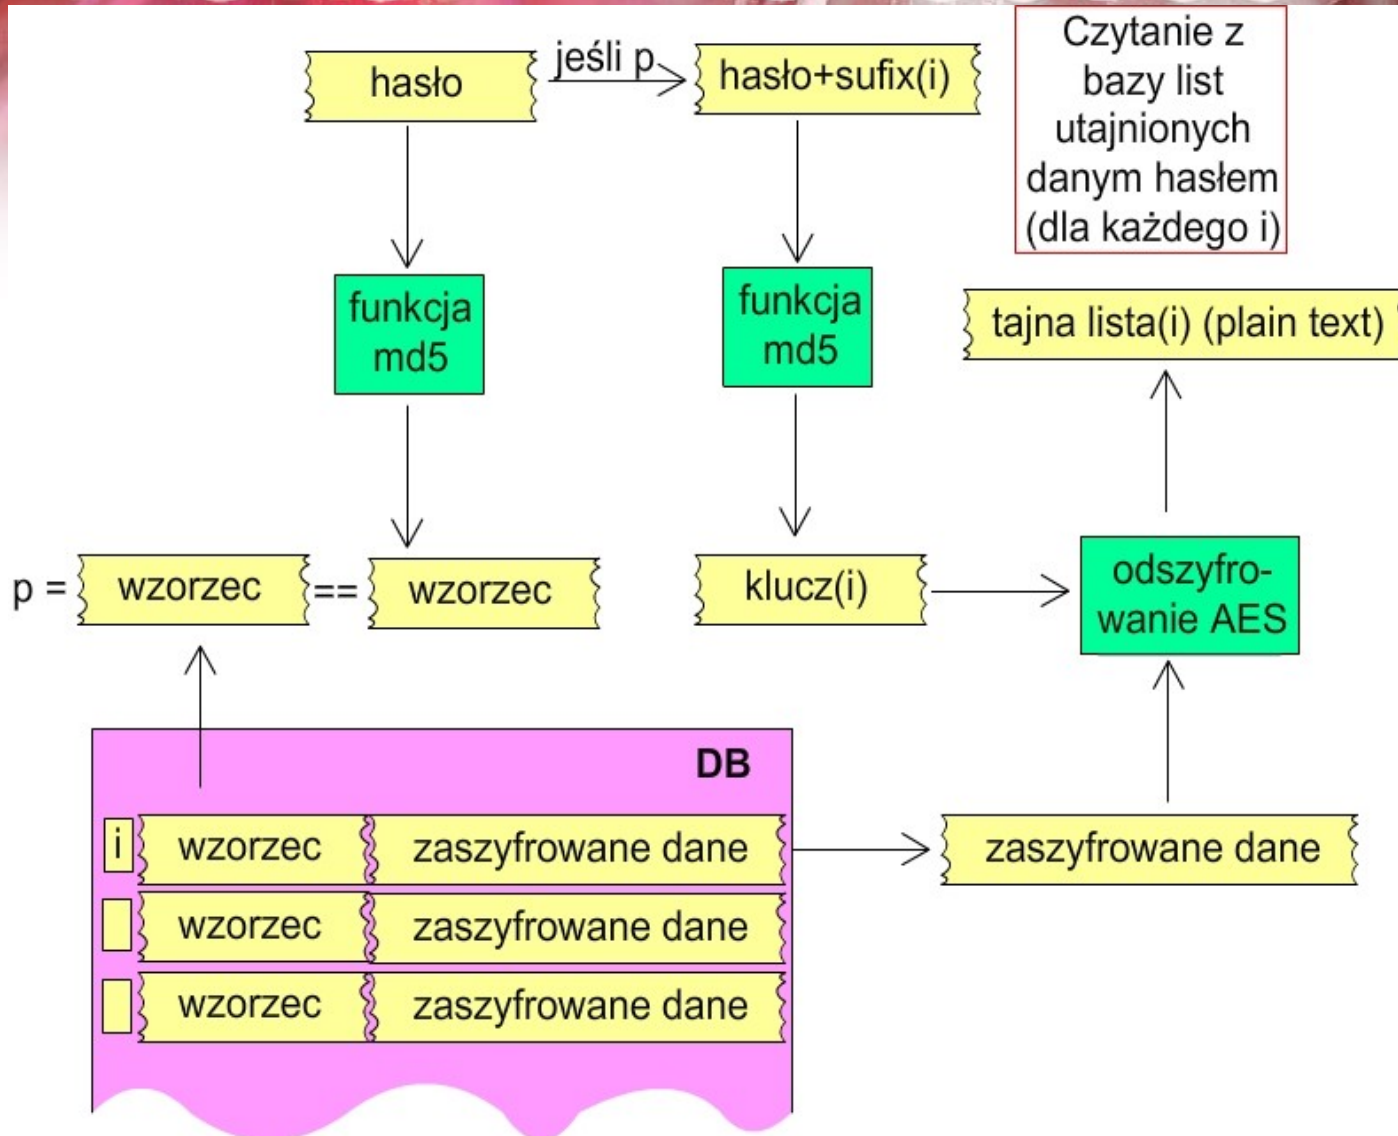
hasło

jeśli p

hasło+sufix(i)

Czytanie z bazy list utajnionych danym hasłem (dla każdego i)

funkcja md5

funkcja md5

tajna lista(i) (plain text)

p = wzorzec == wzorzec

klucz(i)

odszyfrowanie AES

DB

| i | wzorzec | zaszyfrowane dane |
|---|---|---|
| | wzorzec | zaszyfrowane dane |
| | wzorzec | zaszyfrowane dane |

zaszyfrowane dane